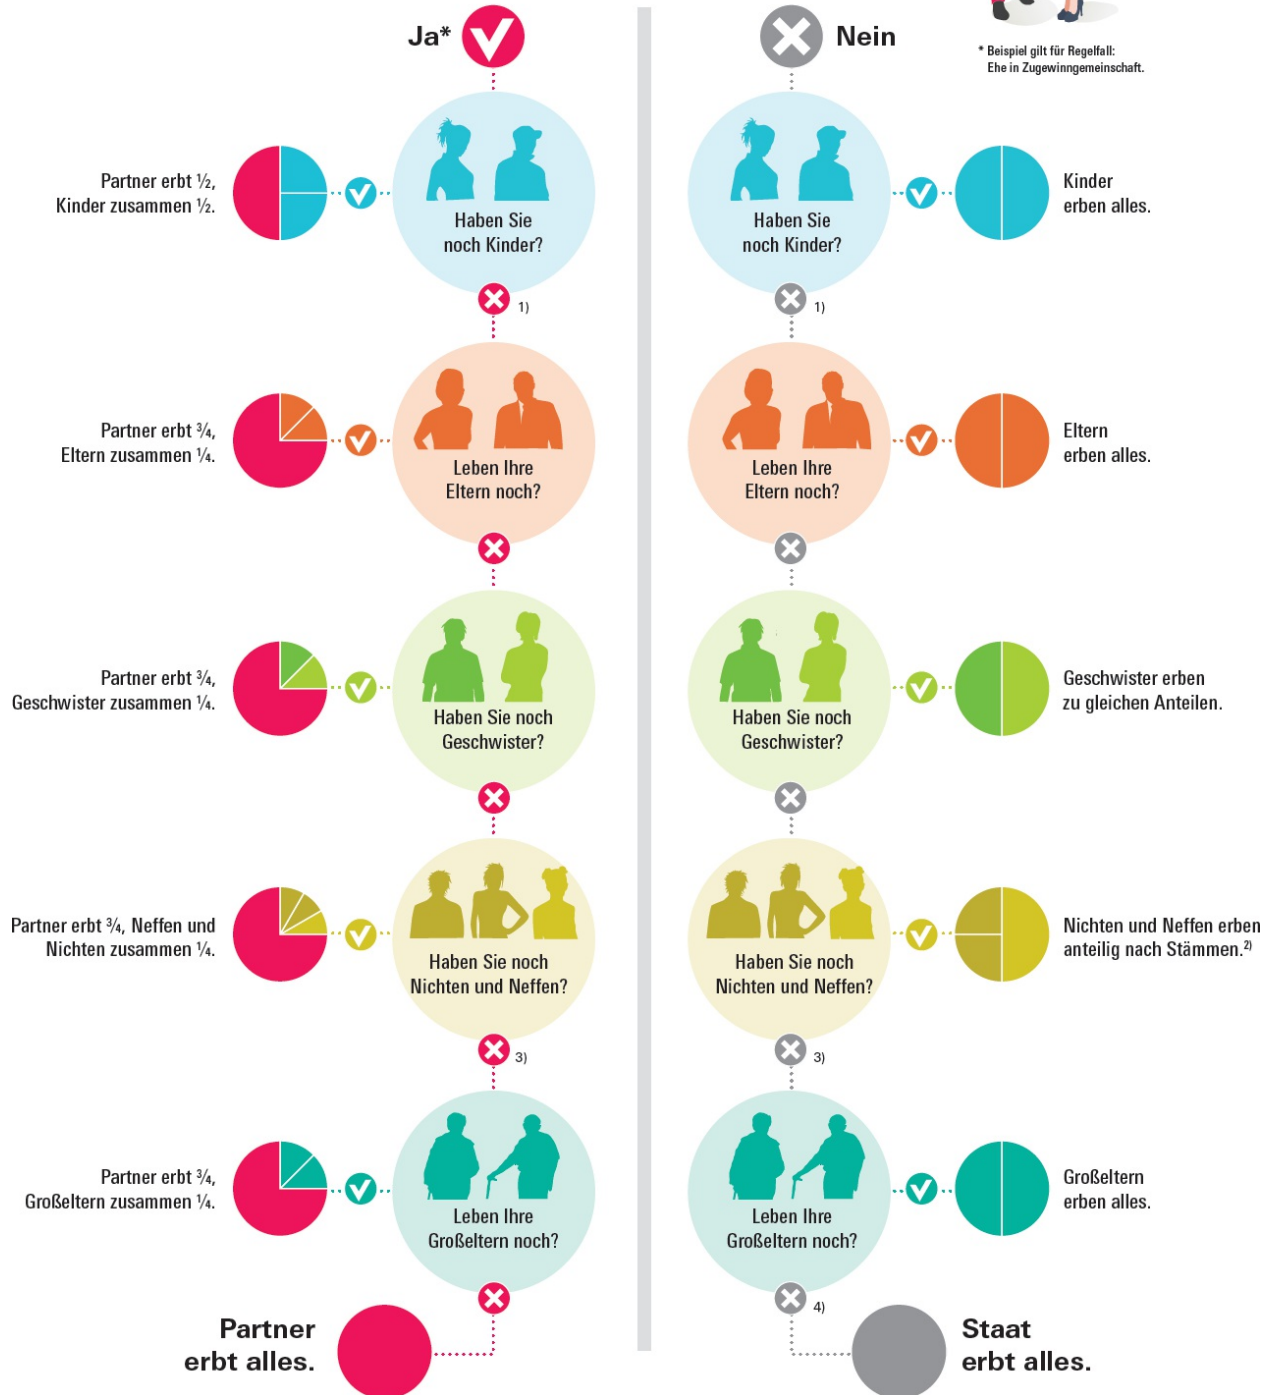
Ja*

Nein

* Beispiel gilt für Regelfall: Ehe in Zugewinngemeinschaft.

Partner erbt ½, Kinder zusammen ½.

Haben Sie noch Kinder?

1)

Haben Sie noch Kinder?

1)

Kinder erben alles.

Partner erbt ¾, Eltern zusammen ¼.

Leben Ihre Eltern noch?

Leben Ihre Eltern noch?

Eltern erben alles.

Partner erbt ¾, Geschwister zusammen ¼.

Haben Sie noch Geschwister?

Haben Sie noch Geschwister?

Geschwister erben zu gleichen Anteilen.

Partner erbt ¾, Neffen und Nichten zusammen ¼.

Haben Sie noch Nichten und Neffen?

3)

Haben Sie noch Nichten und Neffen?

3)

Nichten und Neffen erben anteilig nach Stämmen.$^{2)}$

Partner erbt ¾, Großeltern zusammen ¼.

Leben Ihre Großeltern noch?

Leben Ihre Großeltern noch?

4)

Großeltern erben alles.

Partner erbt alles.

Staat erbt alles.